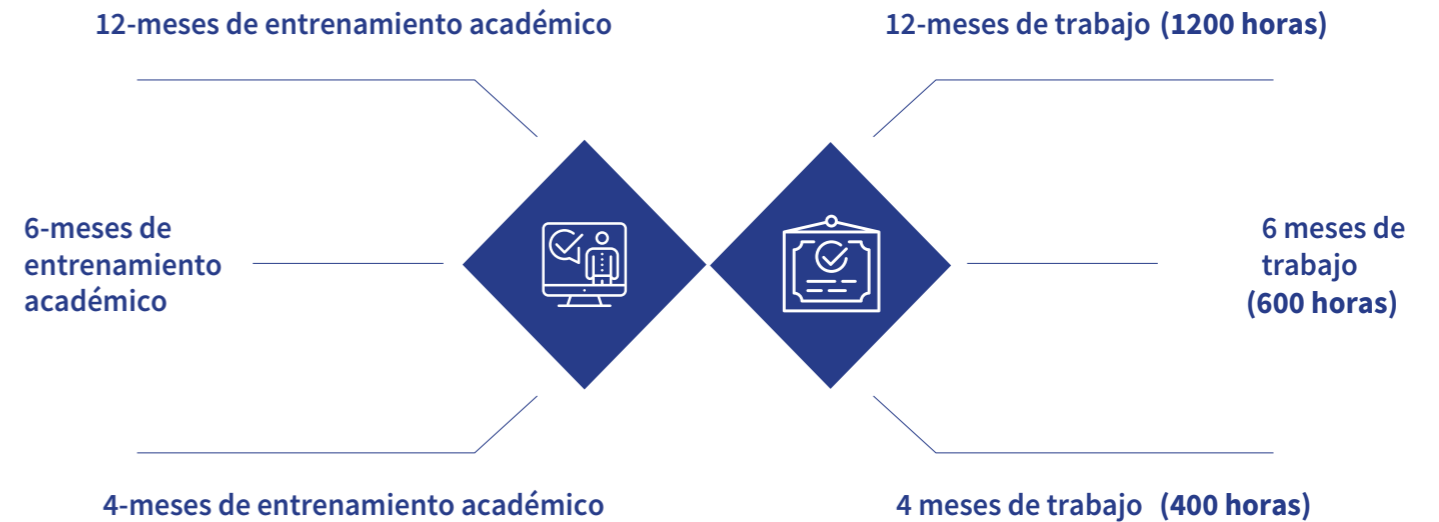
12-meses de entrenamiento académico

12-meses de trabajo (1200 horas)

6-meses de entrenamiento académico

6 meses de trabajo (600 horas)

4-meses de entrenamiento académico

4 meses de trabajo (400 horas)